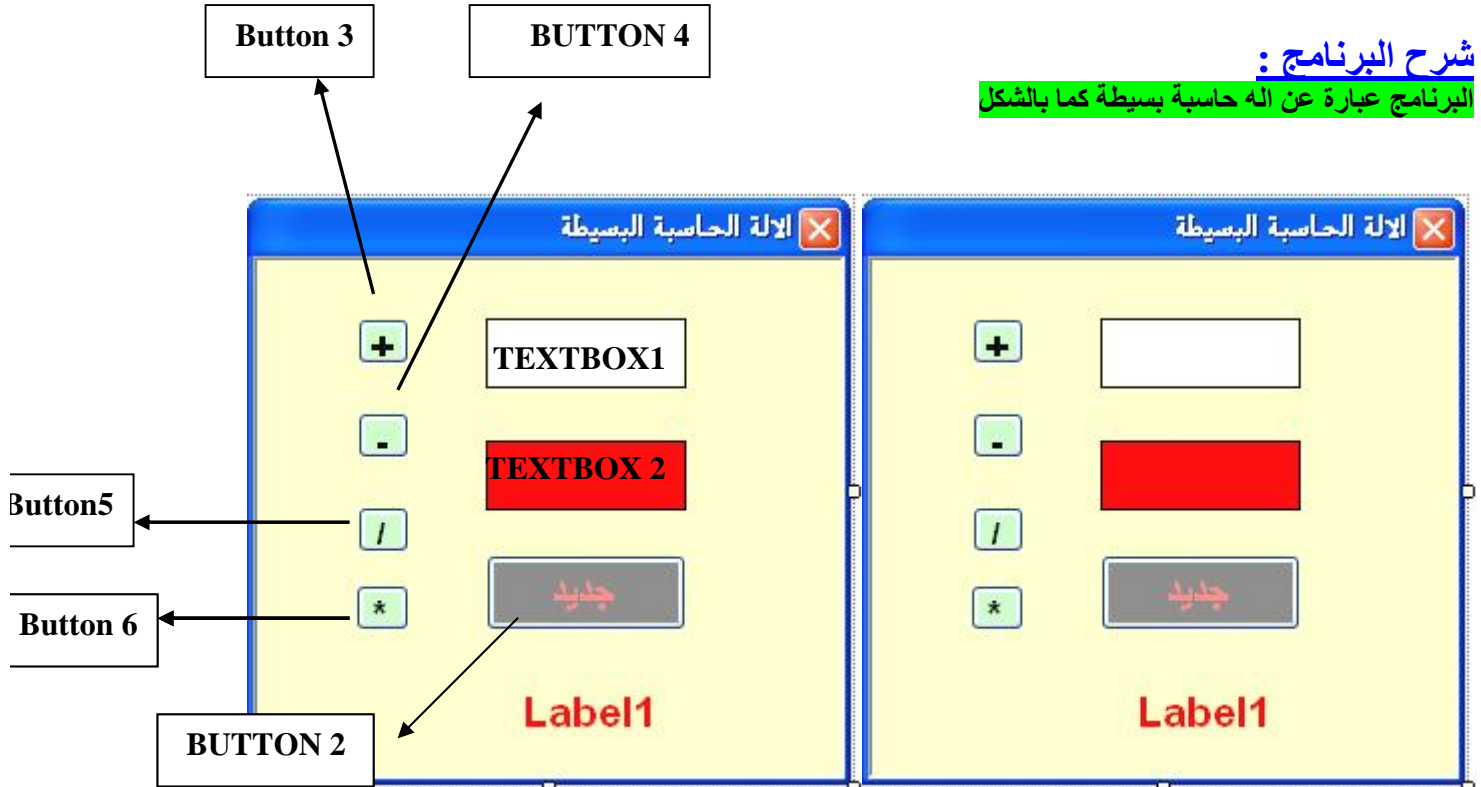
شرح البرنامج :
البرنامج عبارة عن اله حاسبة بسيطة كما بالشكل

Button 3

BUTTON 4

الالة الحاسبة البسيطة

+

TEXTBOX1

-

TEXTBOX 2

Button5

/

Button 6

*

جديد

Label1

BUTTON 2

الالة الحاسبة البسيطة

+

-

/

*

جديد

Label1